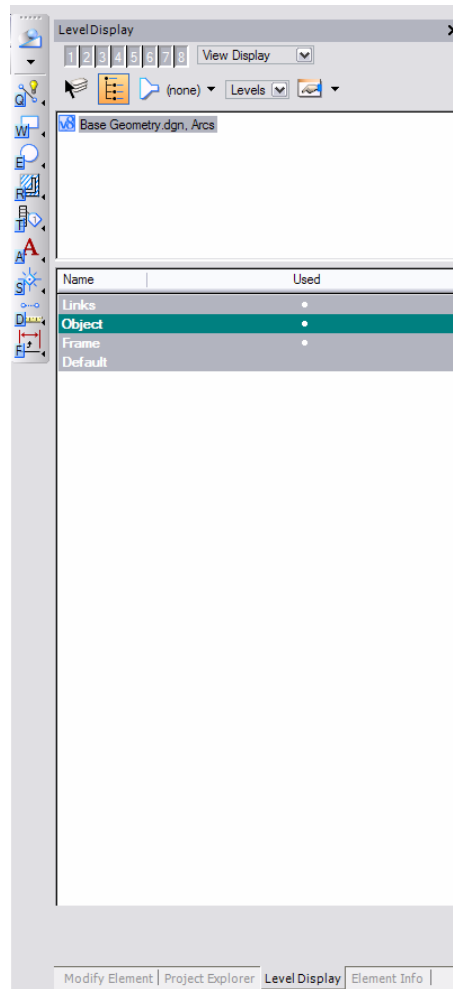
Level Display
1 2 3 4 5 6 7 8 View Display
(none) Levels
V8 Base Geometry.dgn, Arcs

| Name | Used |
|---|---|
| Links | • |
| Object | • |
| Frame | • |
| Default | |

Q W E R T A S D F

Modify Element | Project Explorer | Level Display | Element Info